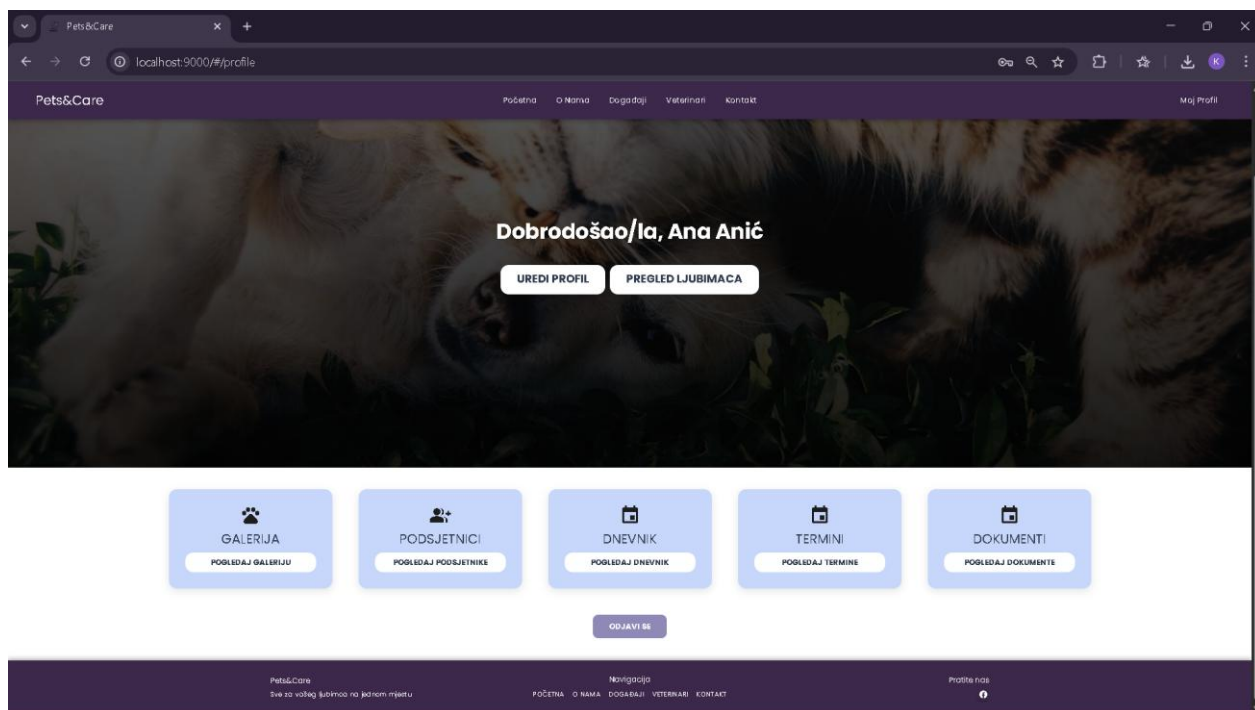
Pets&Care
localhost:9000/#/profile
K

Pets&Care
Početna O Nama Događaji Veterinari Kontakt
Moj Profil

Dobrodošao/la, Ana Anić
UREDI PROFIL
PREGLED LJUBIMACA

GALERIJA
POGLEDAJ GALERIJU

PODSJETNICI
POGLEDAJ PODSJETNIKE

DNEVNIK
POGLEDAJ DNEVNIK

TERMINI
POGLEDAJ TERMINE

DOKUMENTI
POGLEDAJ DOKUMENTE

ODJAVI SE

Pets&Care
Sve za vašeg ljubimca na jednom mjestu

Navigacija
POČETNA O NAMA DOGAĐAJI VETERINARI KONTAKT

Pratite nas